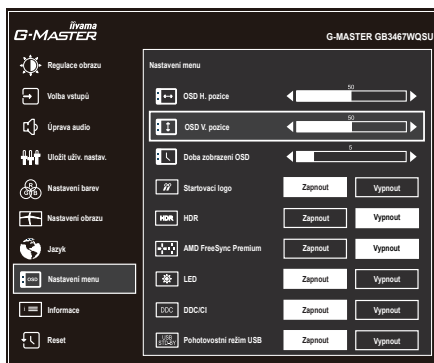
iiyama
G-MASTER

G-MASTER GB3467WQSU

Regulace obrazu
Volba vstupů
Úprava audio
Uložit uživ. nastav.
Nastavení barev
Nastavení obrazu
Jazyk
OSD Nastavení menu
Informace
Reset

Nastavení menu

OSD H. pozice 50
OSD V. pozice 50
Doba zobrazení OSD 5
Startovací logo Zapnout Vypnout
HDR HDR Zapnout Vypnout
AMD FreeSync Premium Zapnout Vypnout
LED Zapnout Vypnout
DDC DDC/CI Zapnout Vypnout
USB Pohotovostní režim USB Zapnout Vypnout